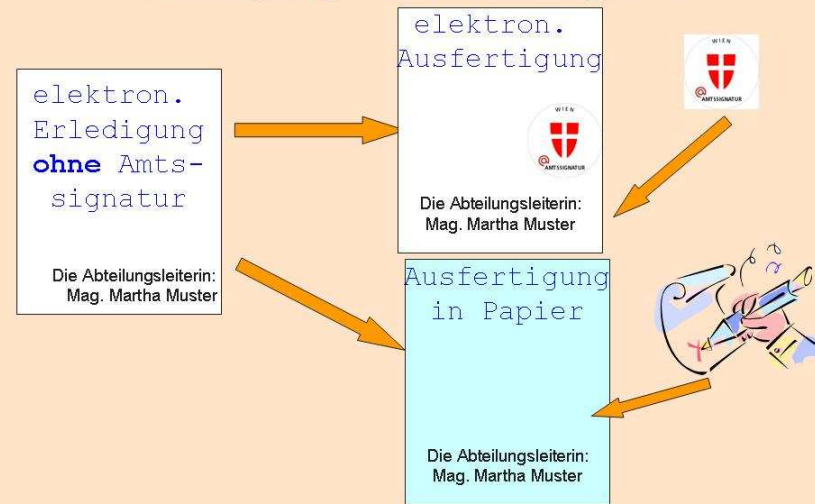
elektron. Erledigung **ohne** Amtssignatur

Die Abteilungsleiterin: Mag. Martha Muster

elektron. Ausfertigung

WIEN

AMTSSIGNATUR

Die Abteilungsleiterin: Mag. Martha Muster

WIEN

AMTSSIGNATUR

Ausfertigung in Papier

Die Abteilungsleiterin: Mag. Martha Muster